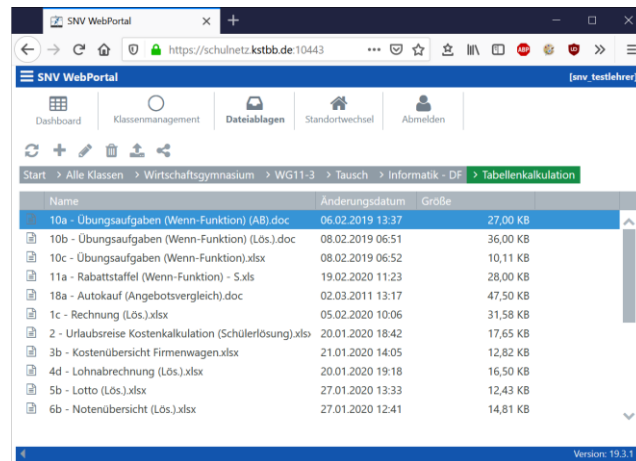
SNV WebPortal
https://schulnetz.kstbb.de:10443

SNV WebPortal [snv_testlehrer]

Dashboard | Klassenmanagement | Dateiablagen | Standortwechsel | Abmelden

Start > Alle Klassen > Wirtschaftsgymnasium > WG11-3 > Tausch > Informatik - DF > Tabellenkalkulation

| Name | Änderungsdatum | Größe |
|---|---|---|
| 10a - Übungsaufgaben (Wenn-Funktion) (AB).doc | 06.02.2019 13:37 | 27,00 KB |
| 10b - Übungsaufgaben (Wenn-Funktion) (Lös.).doc | 08.02.2019 06:51 | 36,00 KB |
| 10c - Übungsaufgaben (Wenn-Funktion).xlsx | 08.02.2019 06:52 | 10,11 KB |
| 11a - Rabattstaffel (Wenn-Funktion) - S.xls | 19.02.2020 11:23 | 28,00 KB |
| 18a - Autokauf (Angebotsvergleich).doc | 02.03.2011 13:17 | 47,50 KB |
| 1c - Rechnung (Lös.).xlsx | 05.02.2020 10:06 | 31,58 KB |
| 2 - Urlaubsreise Kostenkalkulation (Schülerlösung).xlsx | 20.01.2020 18:42 | 17,65 KB |
| 3b - Kostenübersicht Firmenwagen.xlsx | 21.01.2020 14:05 | 12,82 KB |
| 4d - Lohnabrechnung (Lös.).xlsx | 20.01.2020 19:18 | 16,50 KB |
| 5b - Lotto (Lös.).xlsx | 27.01.2020 13:33 | 12,43 KB |
| 6b - Notenübersicht (Lös.).xlsx | 27.01.2020 12:41 | 14,81 KB |

Version: 19.3.1